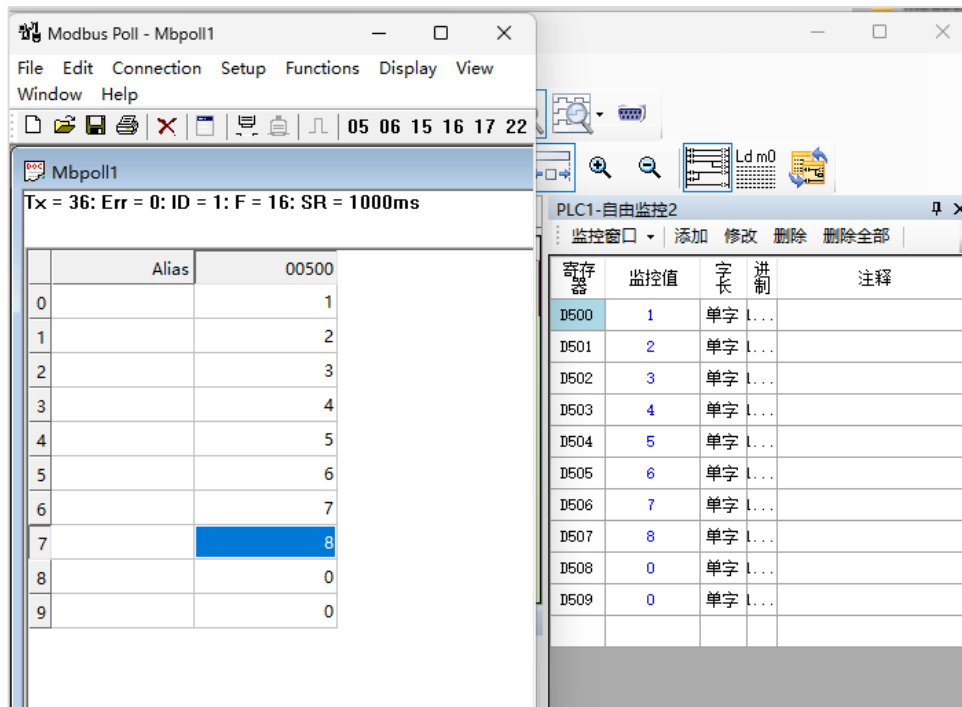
Modbus Poll - Mbpoll1

File Edit Connection Setup Functions Display View Window Help

05 06 15 16 17 22

Mbpoll1

Tx = 36: Err = 0: ID = 1: F = 16: SR = 1000ms

| | Alias | 00500 |
|---|---|---|
| 0 | | 1 |
| 1 | | 2 |
| 2 | | 3 |
| 3 | | 4 |
| 4 | | 5 |
| 5 | | 6 |
| 6 | | 7 |
| 7 | | 8 |
| 8 | | 0 |
| 9 | | 0 |

Ld m0

PLC1-自由监控2

监控窗口 添加 修改 删除 删除全部

| 寄存器 | 监控值 | 字长 | 进制 | 注释 |
|---|---|---|---|---|
| D500 | 1 | 单字 | I... | |
| D501 | 2 | 单字 | I... | |
| D502 | 3 | 单字 | I... | |
| D503 | 4 | 单字 | I... | |
| D504 | 5 | 单字 | I... | |
| D505 | 6 | 单字 | I... | |
| D506 | 7 | 单字 | I... | |
| D507 | 8 | 单字 | I... | |
| D508 | 0 | 单字 | I... | |
| D509 | 0 | 单字 | I... | |